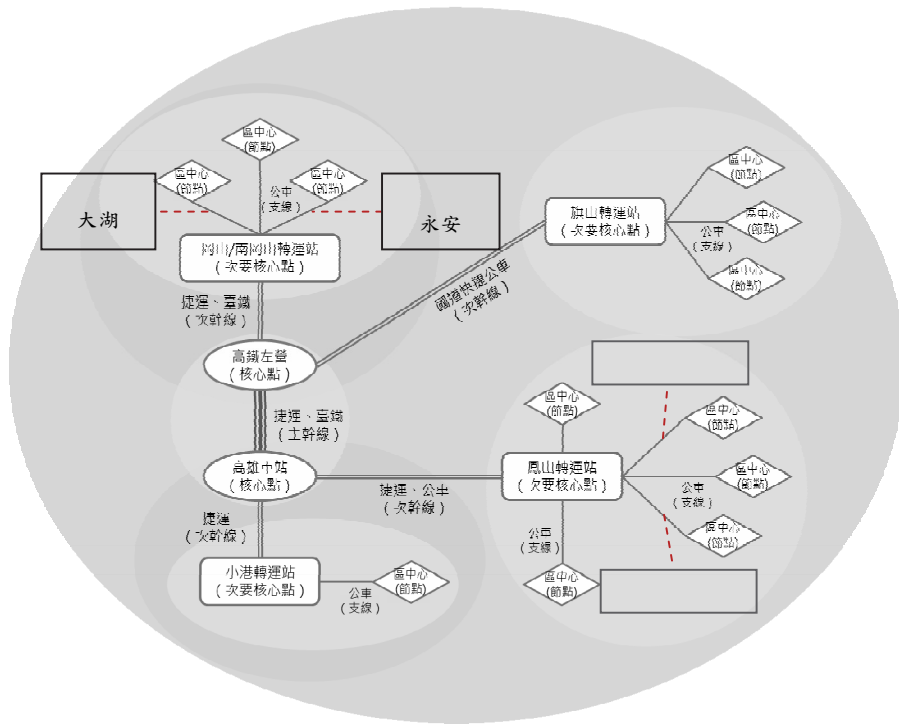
區中心
(節點)

區中心
(節點)

公車
(支線)

區中心
(節點)

大湖

永安

岡山/南岡山轉運站
(次要核心點)

旗山轉運站
(次要核心點)

區中心
(節點)

公車
(支線)

區中心
(節點)

區中心
(節點)

國道快捷公車
(次幹線)

捷運、臺鐵
(次幹線)

高鐵左營
(核心點)

捷運、臺鐵
(主幹線)

區中心
(節點)

區中心
(節點)

高雄中站
(核心點)

鳳山轉運站
(次要核心點)

公車
(支線)

區中心
(節點)

捷運、公車
(次幹線)

區中心
(節點)

捷運
(次幹線)

公車
(支線)

小港轉運站
(次要核心點)

區中心
(節點)

公車
(支線)

區中心
(節點)